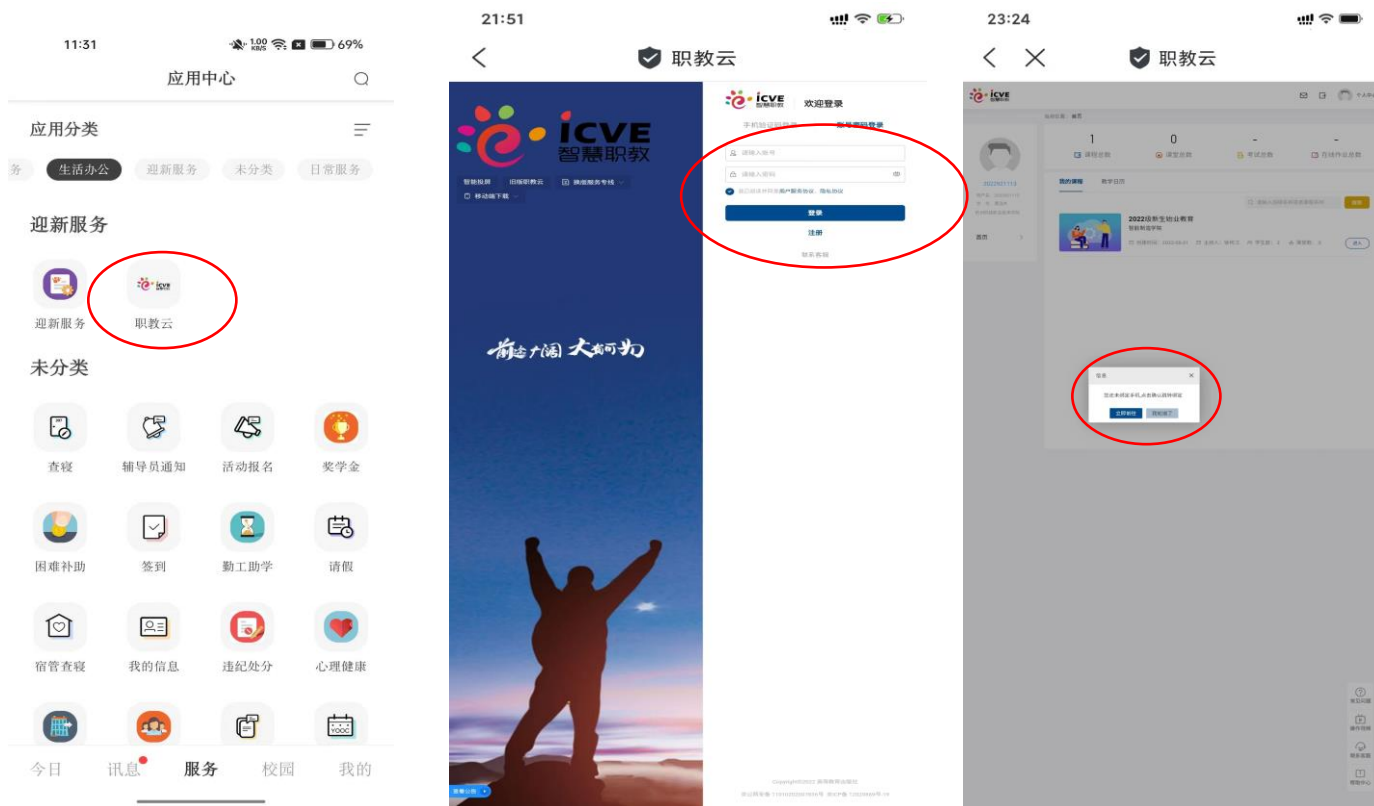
11:31 69%

应用中心

应用分类

务 生活办公 迎新服务 未分类 日常服务

迎新服务

迎新服务 职教云

未分类

查寝 辅导员通知 活动报名 奖学金

困难补助 签到 勤工助学 请假

宿管查寝 我的信息 违纪处分 心理健康

今日 讯息 服务 校园 我的

21:51

职教云

icve 智慧职教

智能投屏 旧版职教云 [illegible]

移动端下载

前途广阔 大有可为

icve 欢迎登录

手机验证码登录 账号密码登录

请输入账号

请输入密码

登录

注册

23:24

职教云

icve

1 0 - -

我的课程 教学日历

2022级新生始业教育

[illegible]